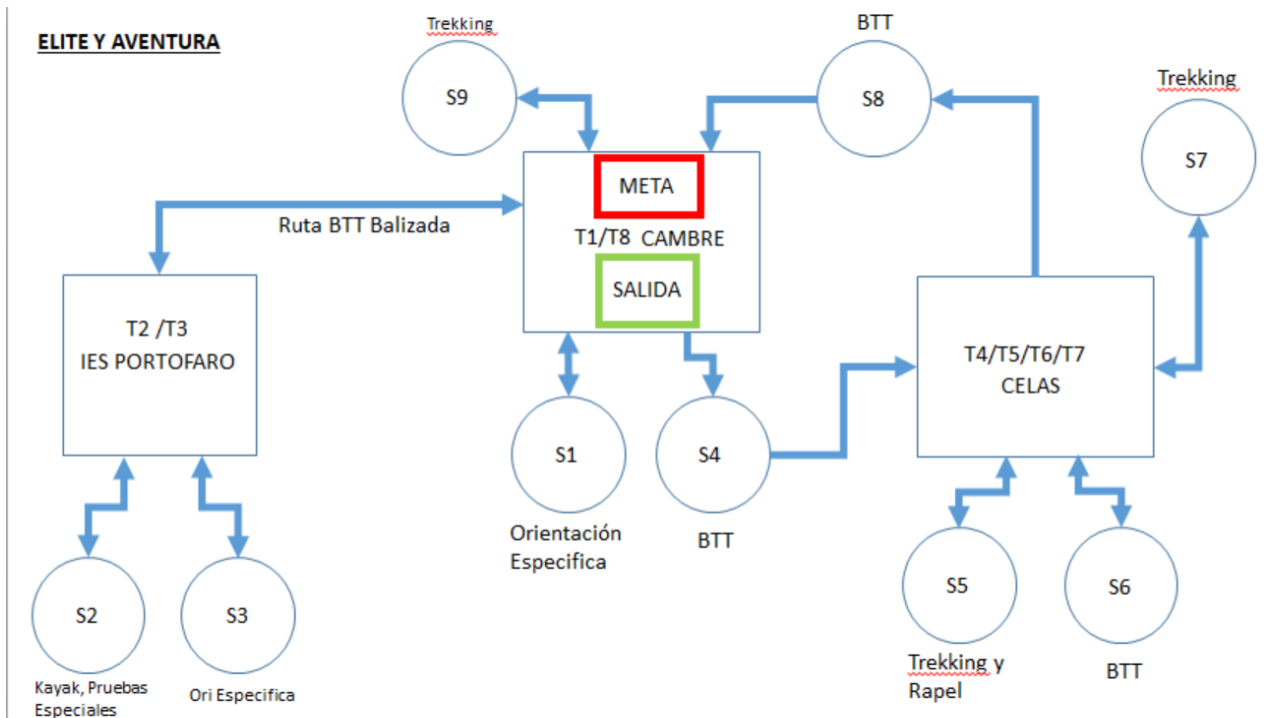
ELITE Y AVENTURA

Trekking

S9

BTT

S8

Trekking

S7

META

T1/T8 CAMBRE

SALIDA

Ruta BTT Balizada

T2 /T3
IES PORTOFARO

T4/T5/T6/T7
CELAS

S1

Orientación Especifica

S4

BTT

S5

Trekking y Rapel

S6

BTT

S2

Kayak, Pruebas Especiales

S3

Ori Especifica